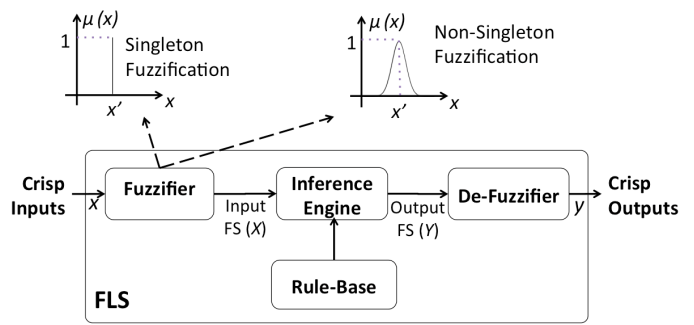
$\mu(x)$
1
Singleton Fuzzification
$x'$
$x$

$\mu(x)$
1
Non-Singleton Fuzzification
$x'$
$x$

Crisp Inputs
$x$
Fuzzifier
Input FS ($X$)
Inference Engine
Output FS ($Y$)
De-Fuzzifier
$y$
Crisp Outputs
Rule-Base
FLS